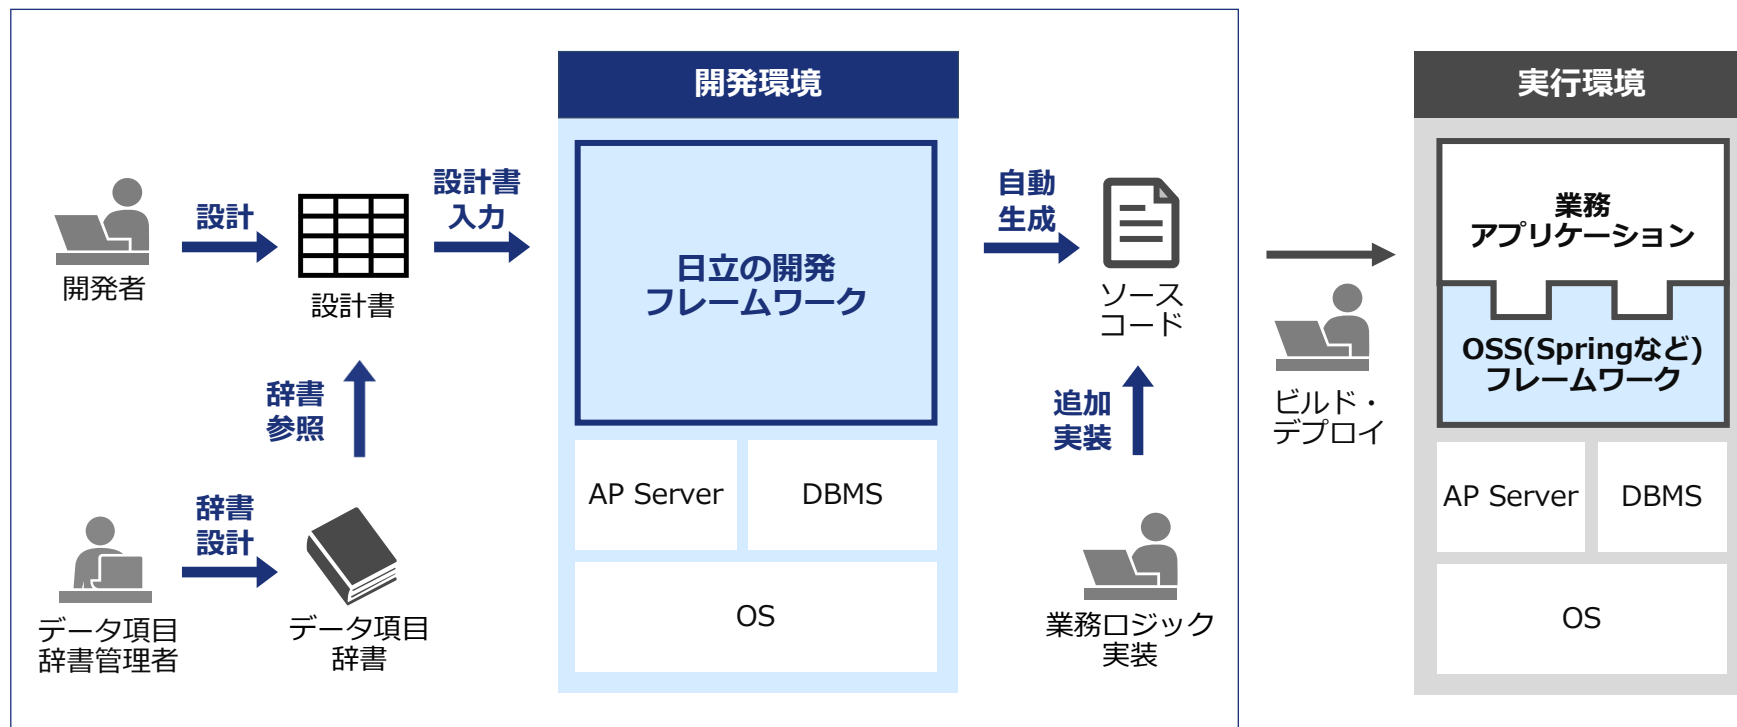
開発者

設計

設計書

設計書入力

辞書参照

データ項目辞書管理者

辞書設計

データ項目辞書

開発環境

日立の開発フレームワーク

AP Server

DBMS

OS

自動生成

ソースコード

追加実装

業務ロジック実装

ビルド・デプロイ

実行環境

業務アプリケーション

OSS(Springなど)フレームワーク

AP Server

DBMS

OS